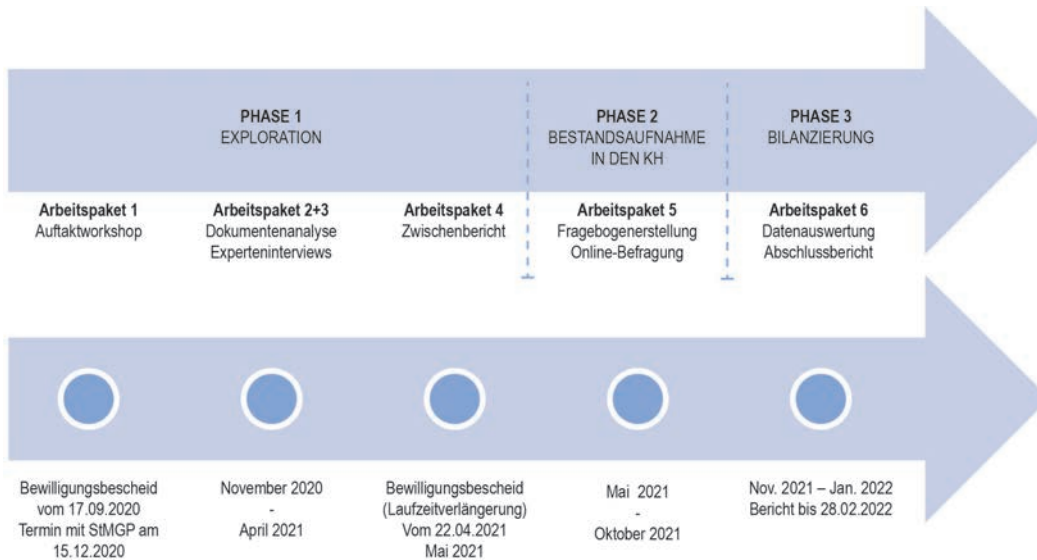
PHASE 1
EXPLORATION

PHASE 2
BESTANDSAUFNAHME IN DEN KH

PHASE 3
BILANZIERUNG

**Arbeitspaket 1**
Auftaktworkshop

**Arbeitspaket 2+3**
Dokumentenanalyse
Experteninterviews

**Arbeitspaket 4**
Zwischenbericht

**Arbeitspaket 5**
Fragebogenerstellung
Online-Befragung

**Arbeitspaket 6**
Datenauswertung
Abschlussbericht

Bewilligungsbescheid vom 17.09.2020
Termin mit StMGP am 15.12.2020

November 2020
-
April 2021

Bewilligungsbescheid (Laufzeitverlängerung)
Vom 22.04.2021
Mai 2021

Mai 2021
-
Oktober 2021

Nov. 2021 – Jan. 2022
Bericht bis 28.02.2022